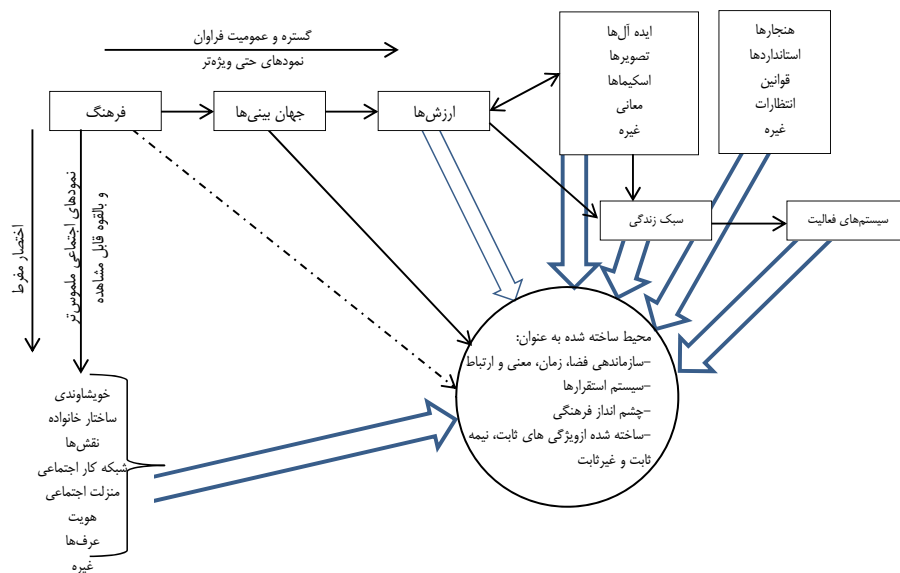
گستره و عمومیت فراوان
نمودهای حتی ویژه‌تر

فرهنگ
جهان بینی‌ها
ارزش‌ها

ایده آل‌ها
تصویرها
اسکیماها
معانی
غیره

هنجارها
استانداردها
قوانین
انتظارات
غیره

سبک زندگی
سیستم‌های فعالیت

اختصار مفرط

نمودهای اجتماعی ملموس‌تر و بالقوه قابل مشاهده

محیط ساخته شده به عنوان:
-سازماندهی فضا، زمان، معنی و ارتباط
-سیستم استقرارها
-چشم انداز فرهنگی
-ساخته شده ازویژگی های ثابت، نیمه ثابت و غیرثابت

خویشاوندی
ساختار خانواده
نقش‌ها
شبکه کار اجتماعی
منزلت اجتماعی
هویت
عرف‌ها
غیره